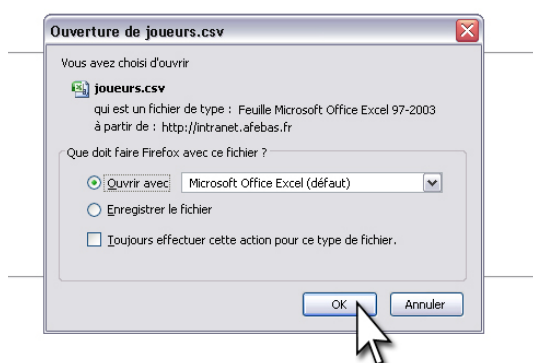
Ouverture de joueurs.csv

Vous avez choisi d'ouvrir

joueurs.csv

qui est un fichier de type : Feuille Microsoft Office Excel 97-2003

à partir de : http://intranet.afebas.fr

Que doit faire Firefox avec ce fichier ?

Ouvrir avec Microsoft Office Excel (défaut)

Enregistrer le fichier

Toujours effectuer cette action pour ce type de fichier.

OK Annuler